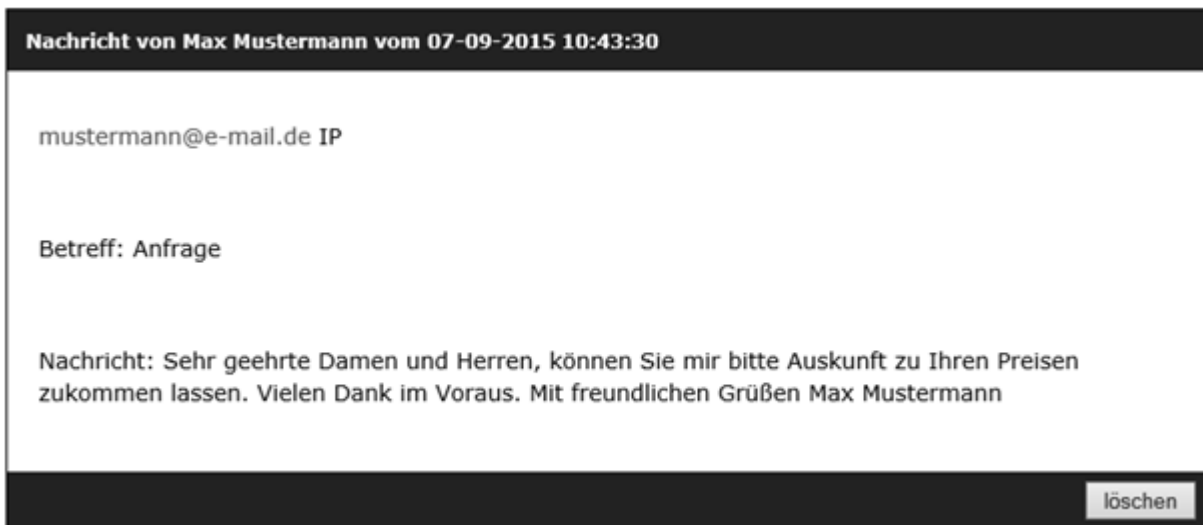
Nachricht von Max Mustermann vom 07-09-2015 10:43:30

mustermann@e-mail.de IP

Betreff: Anfrage

Nachricht: Sehr geehrte Damen und Herren, können Sie mir bitte Auskunft zu Ihren Preisen zukommen lassen. Vielen Dank im Voraus. Mit freundlichen Grüßen Max Mustermann

löschen